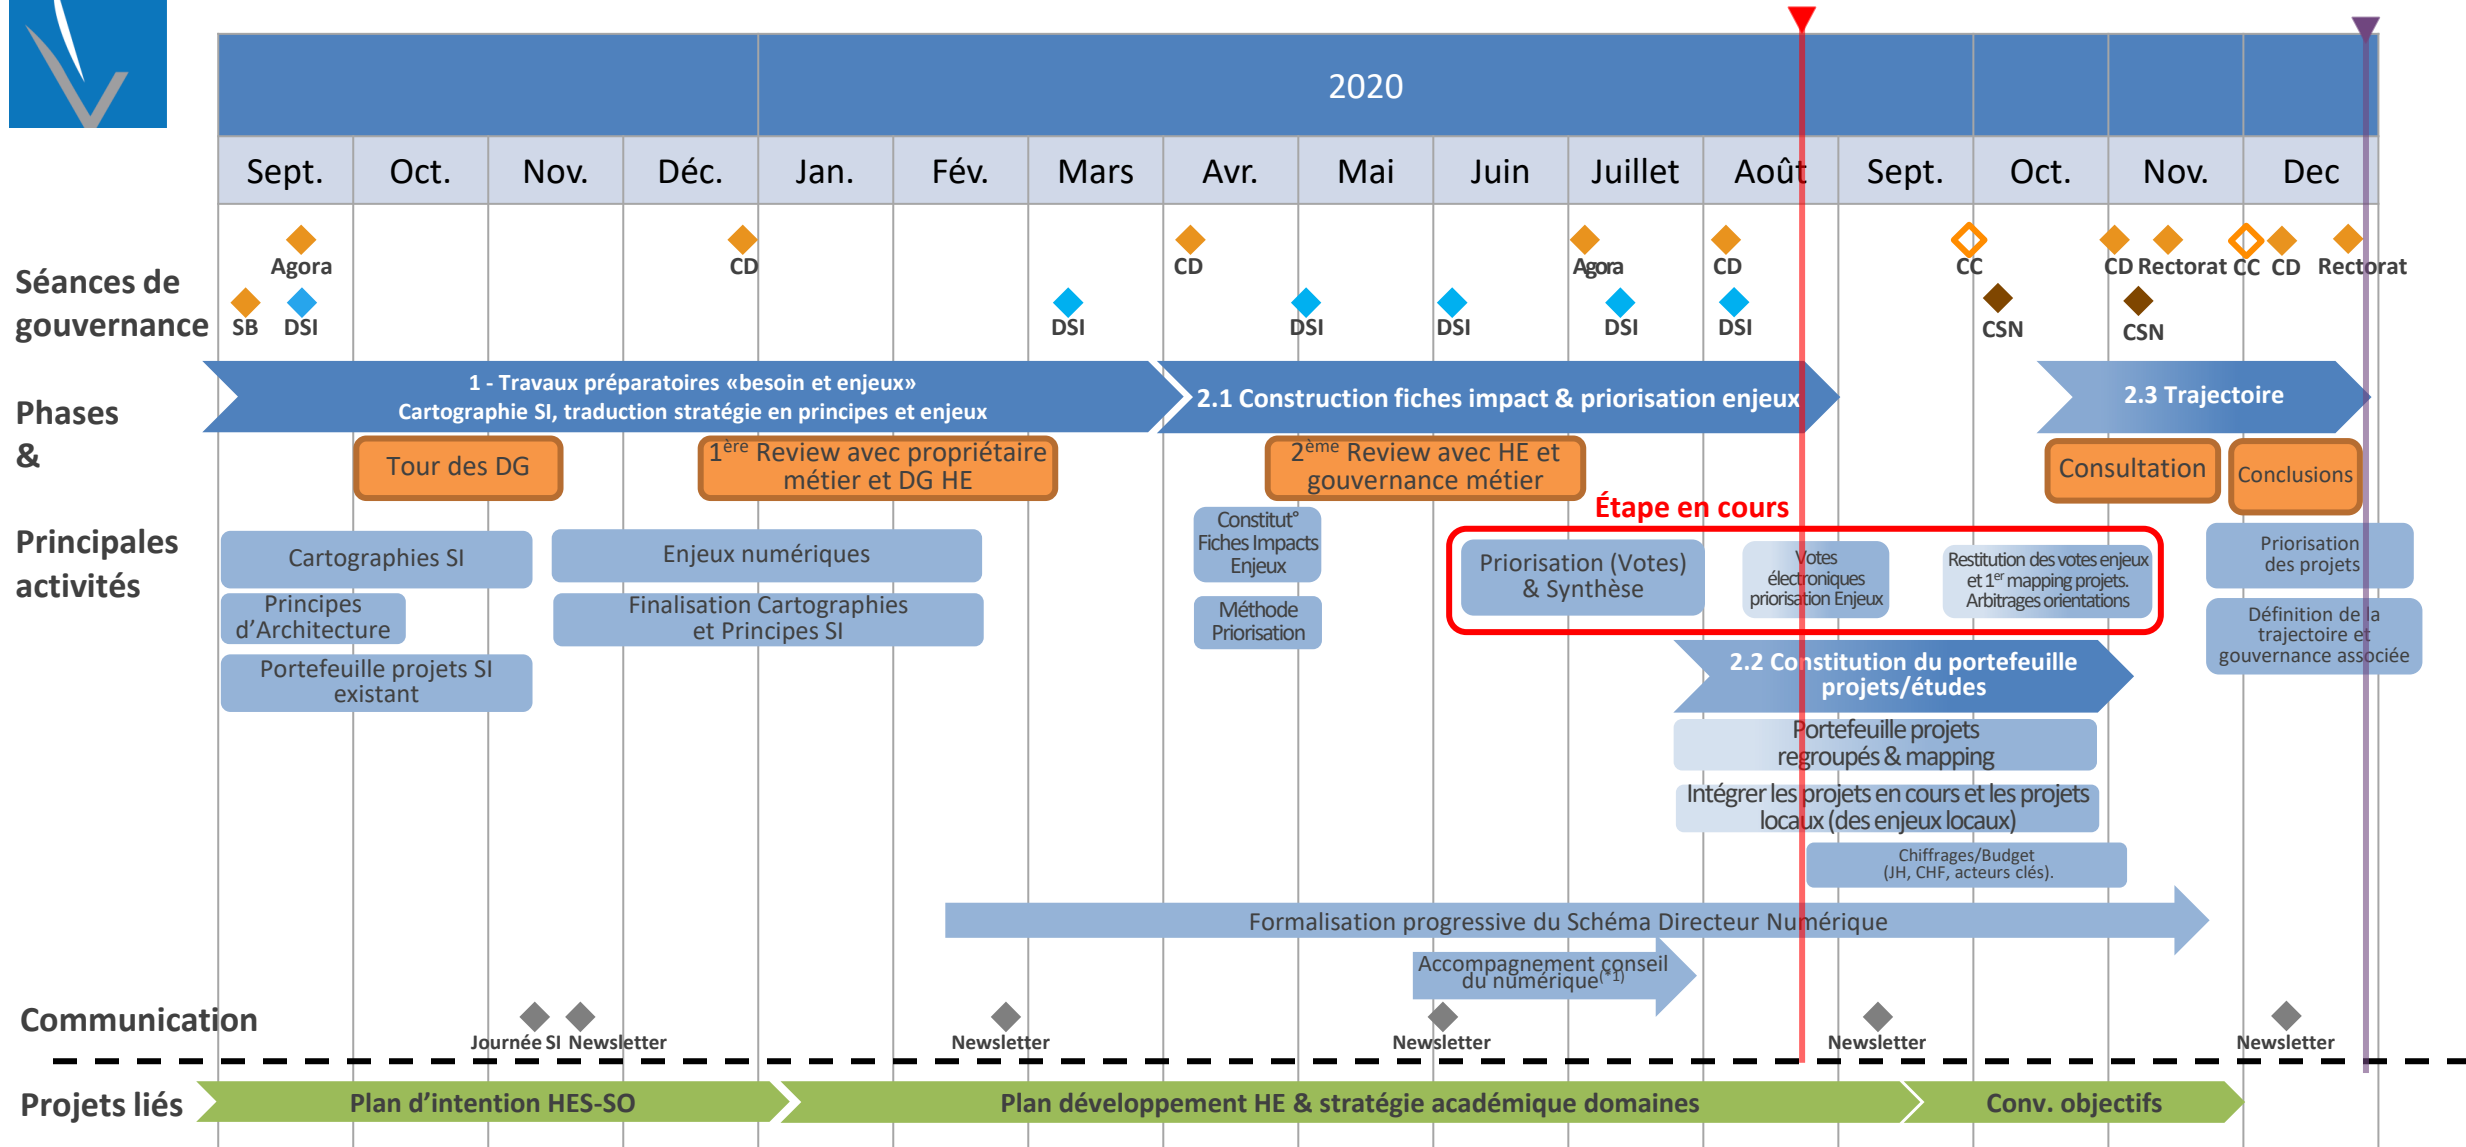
2020

| Sept. | Oct. | Nov. | Déc. | Jan. | Fév. | Mars | Avr. | Mai | Juin | Juillet | Août | Sept. | Oct. | Nov. | Dec |
|---|---|---|---|---|---|---|---|---|---|---|---|---|---|---|---|

Séances de gouvernance

Agora CD CD Agora CD CC CD Rectorat CC CD Rectorat

SB DSI DSI DSI DSI DSI DSI CSN CSN

Phases & Principales activités

1 - Travaux préparatoires «besoin et enjeux» Cartographie SI, traduction stratégie en principes et enjeux

2.1 Construction fiches impact & priorisation enjeux

2.3 Trajectoire

Tour des DG

$1^{ère}$ Review avec propriétaire métier et DG HE

$2^{ème}$ Review avec HE et gouvernance métier

Consultation

Conclusions

Étape en cours

Cartographies SI

Enjeux numériques

Constitut° Fiches Impacts Enjeux

Priorisation (Votes) & Synthèse

Votes électroniques priorisation Enjeux

Restitution des votes enjeux et $1^{er}$ mapping projets. Arbitrages orientations

Priorisation des projets

Principes d'Architecture

Finalisation Cartographies et Principes SI

Méthode Priorisation

Définition de la trajectoire et gouvernance associée

Portefeuille projets SI existant

2.2 Constitution du portefeuille projets/études

Portefeuille projets regroupés & mapping

Intégrer les projets en cours et les projets locaux (des enjeux locaux)

Chiffrages/Budget (JH, CHF, acteurs clés).

Formalisation progressive du Schéma Directeur Numérique

Accompagnement conseil du numérique$^{(*1)}$

Communication

Journée SI Newsletter Newsletter Newsletter Newsletter Newsletter

Projets liés

Plan d'intention HES-SO

Plan développement HE & stratégie académique domaines

Conv. objectifs